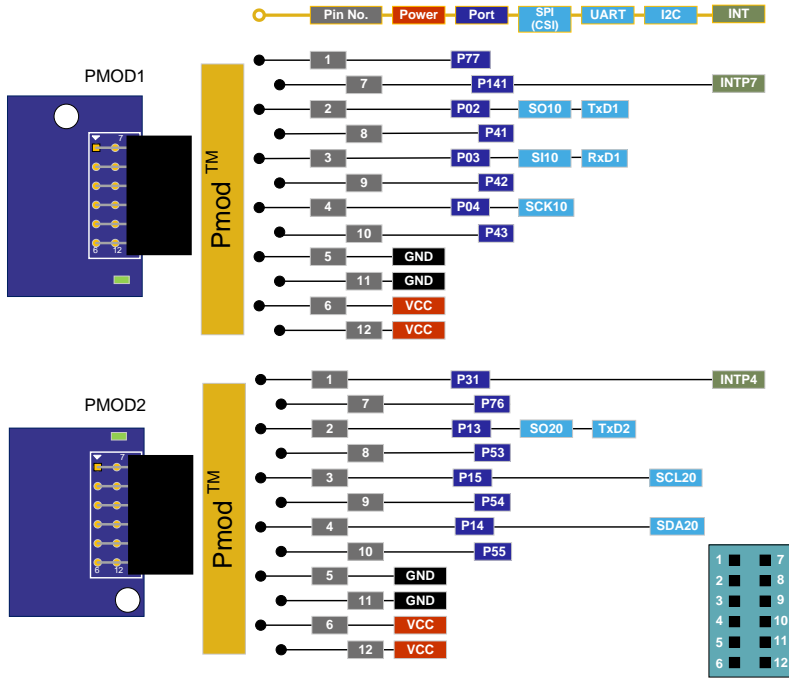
Pin No. Power Port SPI (CSI) UART I2C INT

PMOD1

7
6 12

Pmod TM

1 P77
7 P141 INTP7
2 P02 SO10 TxD1
8 P41
3 P03 SI10 RxD1
9 P42
4 P04 SCK10
10 P43
5 GND
11 GND
6 VCC
12 VCC

PMOD2

7
6 12

Pmod TM

1 P31 INTP4
7 P76
2 P13 SO20 TxD2
8 P53
3 P15 SCL20
9 P54
4 P14 SDA20
10 P55
5 GND
11 GND
6 VCC
12 VCC

1 7
2 8
3 9
4 10
5 11
6 12